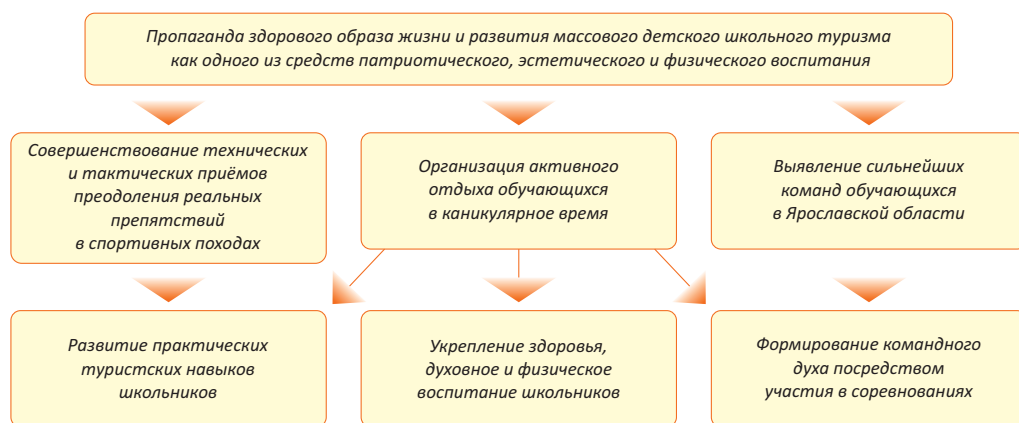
Пропаганда здорового образа жизни и развития массового детского школьного туризма как одного из средств патриотического, эстетического и физического воспитания

Совершенствование технических и тактических приёмов преодоления реальных препятствий в спортивных походах

Организация активного отдыха обучающихся в каникулярное время

Выявление сильнейших команд обучающихся в Ярославской области

Развитие практических туристских навыков школьников

Укрепление здоровья, духовное и физическое воспитание школьников

Формирование командного духа посредством участия в соревнованиях